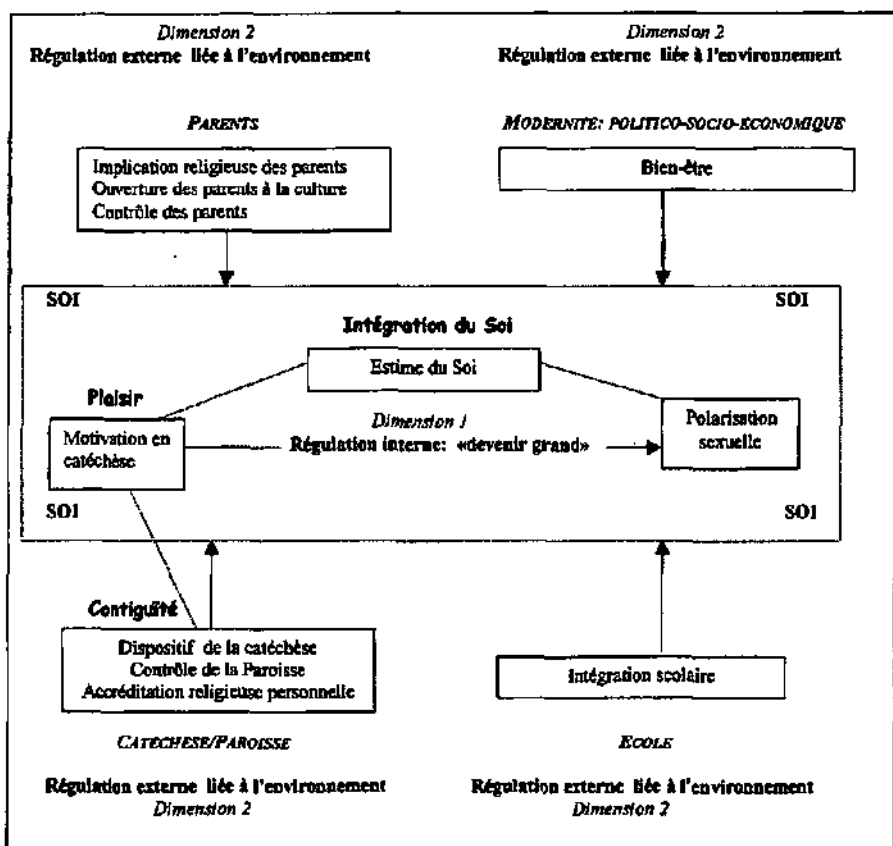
Dimension 2
Régulation externe liée à l'environnement

Dimension 2
Régulation externe liée à l'environnement

PARENTS

Implication religieuse des parents
Ouverture des parents à la culture
Contrôle des parents

MODERNITE: POLITICO-SOCIO-ECONOMIQUE

Bien-être

SOI

SOI

Intégration du Soi

Estime du Soi

Plaisir

Motivation en catéchèse

Dimension 1
Régulation interne: «devenir grand»

Polarisation sexuelle

SOI

SOI

Contiguïté

Dispositif de la catéchèse
Contrôle de la Paroisse
Accréditation religieuse personnelle

Intégration scolaire

CATECHESE/PAROISSE

ECOLE

Régulation externe liée à l'environnement
Dimension 2

Régulation externe liée à l'environnement
Dimension 2